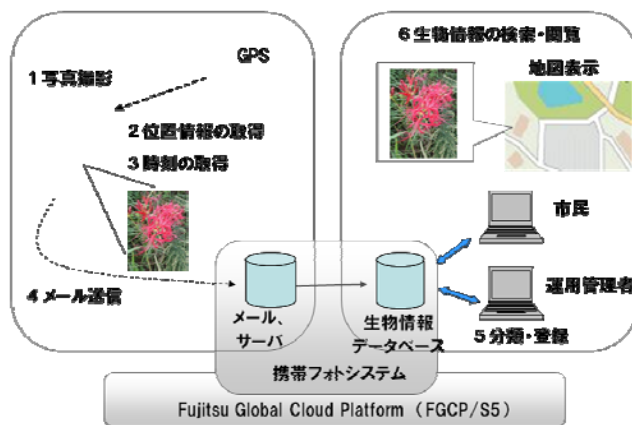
GPS

1 写真撮影

2 位置情報の取得

3 時刻の取得

4 メール送信

6 生物情報の検索・閲覧

地図表示

市民

運用管理者

5 分類・登録

メール、サーバ

生物情報データベース

携帯フォトシステム

Fujitsu Global Cloud Platform (FGCP/S5)